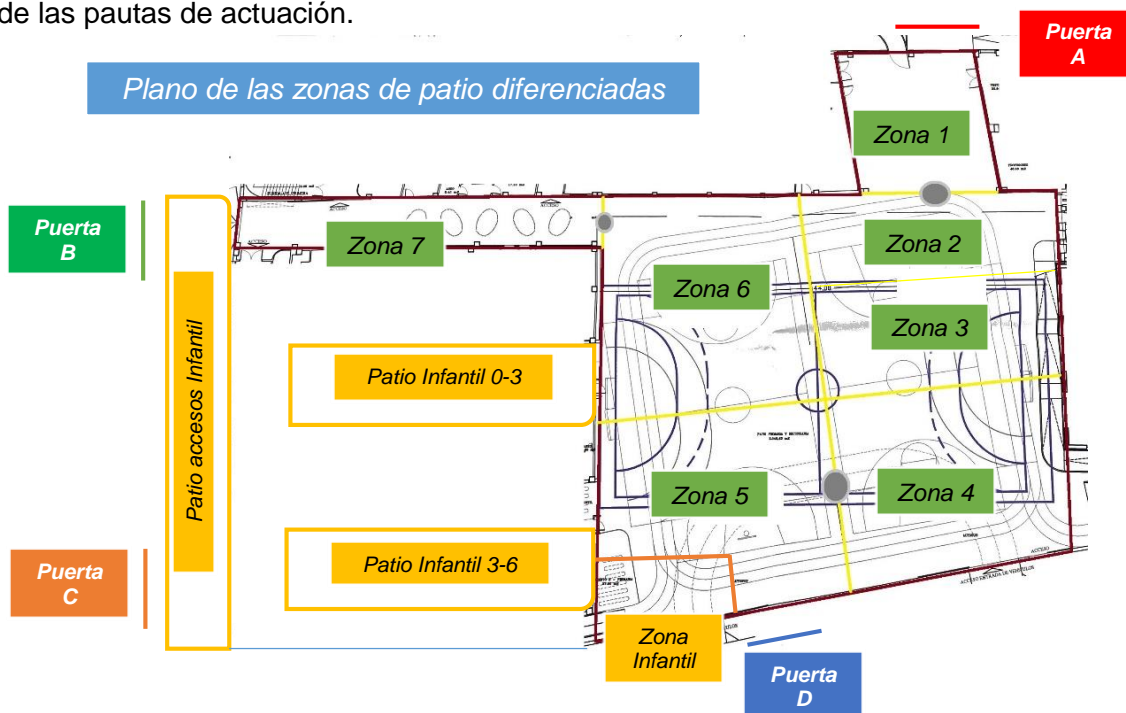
de las pautas de actuación.

Plano de las zonas de patio diferenciadas

Puerta A

Zona 1

Puerta B

Zona 7

Zona 2

Zona 6

Zona 3

Patio accesos Infantil

Patio Infantil 0-3

Zona 5

Zona 4

Puerta C

Patio Infantil 3-6

Zona Infantil

Puerta D